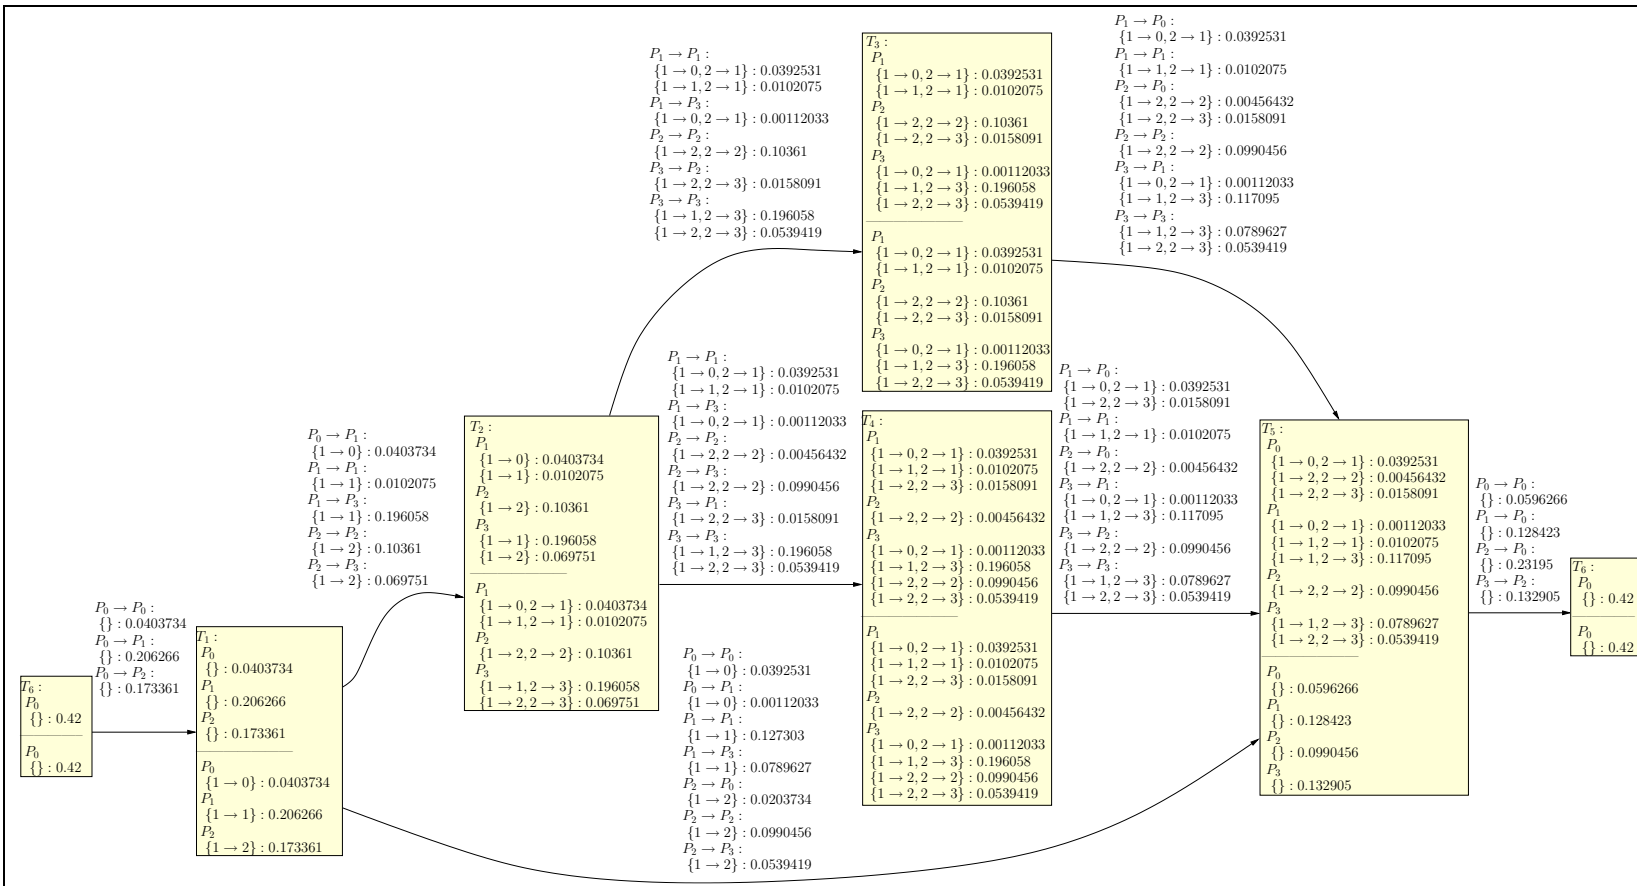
$T_6$ :
$P_0$
$\{\} : 0.42$

$P_0$
$\{\} : 0.42$

$P_0 \to P_0$ :
$\{\} : 0.0403734$
$P_0 \to P_1$ :
$\{\} : 0.206266$
$P_0 \to P_2$ :
$\{\} : 0.173361$

$T_1$ :
$P_0$
$\{\} : 0.0403734$
$P_1$
$\{\} : 0.206266$
$P_2$
$\{\} : 0.173361$

$P_0$
$\{1 \to 0\} : 0.0403734$
$P_1$
$\{1 \to 1\} : 0.206266$
$P_2$
$\{1 \to 2\} : 0.173361$

$P_0 \to P_1$ :
$\{1 \to 0\} : 0.0403734$
$P_1 \to P_1$ :
$\{1 \to 1\} : 0.0102075$
$P_1 \to P_3$ :
$\{1 \to 1\} : 0.196058$
$P_2 \to P_2$ :
$\{1 \to 2\} : 0.10361$
$P_2 \to P_3$ :
$\{1 \to 2\} : 0.069751$

$T_2$ :
$P_1$
$\{1 \to 0\} : 0.0403734$
$\{1 \to 1\} : 0.0102075$
$P_2$
$\{1 \to 2\} : 0.10361$
$P_3$
$\{1 \to 1\} : 0.196058$
$\{1 \to 2\} : 0.069751$

$P_1$
$\{1 \to 0, 2 \to 1\} : 0.0403734$
$\{1 \to 1, 2 \to 1\} : 0.0102075$
$P_2$
$\{1 \to 2, 2 \to 2\} : 0.10361$
$P_3$
$\{1 \to 1, 2 \to 3\} : 0.196058$
$\{1 \to 2, 2 \to 3\} : 0.069751$

$P_1 \to P_1$ :
$\{1 \to 0, 2 \to 1\} : 0.0392531$
$\{1 \to 1, 2 \to 1\} : 0.0102075$
$P_1 \to P_3$ :
$\{1 \to 0, 2 \to 1\} : 0.00112033$
$P_2 \to P_2$ :
$\{1 \to 2, 2 \to 2\} : 0.10361$
$P_3 \to P_2$ :
$\{1 \to 2, 2 \to 3\} : 0.0158091$
$P_3 \to P_3$ :
$\{1 \to 1, 2 \to 3\} : 0.196058$
$\{1 \to 2, 2 \to 3\} : 0.0539419$

$T_3$ :
$P_1$
$\{1 \to 0, 2 \to 1\} : 0.0392531$
$\{1 \to 1, 2 \to 1\} : 0.0102075$
$P_2$
$\{1 \to 2, 2 \to 2\} : 0.10361$
$\{1 \to 2, 2 \to 3\} : 0.0158091$
$P_3$
$\{1 \to 0, 2 \to 1\} : 0.00112033$
$\{1 \to 1, 2 \to 3\} : 0.196058$
$\{1 \to 2, 2 \to 3\} : 0.0539419$

$P_1$
$\{1 \to 0, 2 \to 1\} : 0.0392531$
$\{1 \to 1, 2 \to 1\} : 0.0102075$
$P_2$
$\{1 \to 2, 2 \to 2\} : 0.10361$
$\{1 \to 2, 2 \to 3\} : 0.0158091$
$P_3$
$\{1 \to 0, 2 \to 1\} : 0.00112033$
$\{1 \to 1, 2 \to 3\} : 0.196058$
$\{1 \to 2, 2 \to 3\} : 0.0539419$

$P_1 \to P_0$ :
$\{1 \to 0, 2 \to 1\} : 0.0392531$
$P_1 \to P_1$ :
$\{1 \to 1, 2 \to 1\} : 0.0102075$
$P_2 \to P_0$ :
$\{1 \to 2, 2 \to 2\} : 0.00456432$
$\{1 \to 2, 2 \to 3\} : 0.0158091$
$P_2 \to P_2$ :
$\{1 \to 2, 2 \to 2\} : 0.0990456$
$P_3 \to P_1$ :
$\{1 \to 0, 2 \to 1\} : 0.00112033$
$\{1 \to 1, 2 \to 3\} : 0.117095$
$P_3 \to P_3$ :
$\{1 \to 1, 2 \to 3\} : 0.0789627$
$\{1 \to 2, 2 \to 3\} : 0.0539419$

$P_1 \to P_1$ :
$\{1 \to 0, 2 \to 1\} : 0.0392531$
$\{1 \to 1, 2 \to 1\} : 0.0102075$
$P_1 \to P_3$ :
$\{1 \to 0, 2 \to 1\} : 0.00112033$
$P_2 \to P_2$ :
$\{1 \to 2, 2 \to 2\} : 0.00456432$
$P_2 \to P_3$ :
$\{1 \to 2, 2 \to 2\} : 0.0990456$
$P_3 \to P_1$ :
$\{1 \to 2, 2 \to 3\} : 0.0158091$
$P_3 \to P_3$ :
$\{1 \to 1, 2 \to 3\} : 0.196058$
$\{1 \to 2, 2 \to 3\} : 0.0539419$

$T_4$ :
$P_1$
$\{1 \to 0, 2 \to 1\} : 0.0392531$
$\{1 \to 1, 2 \to 1\} : 0.0102075$
$\{1 \to 2, 2 \to 3\} : 0.0158091$
$P_2$
$\{1 \to 2, 2 \to 2\} : 0.00456432$
$P_3$
$\{1 \to 0, 2 \to 1\} : 0.00112033$
$\{1 \to 1, 2 \to 3\} : 0.196058$
$\{1 \to 2, 2 \to 2\} : 0.0990456$
$\{1 \to 2, 2 \to 3\} : 0.0539419$

$P_1$
$\{1 \to 0, 2 \to 1\} : 0.0392531$
$\{1 \to 1, 2 \to 1\} : 0.0102075$
$\{1 \to 2, 2 \to 3\} : 0.0158091$
$P_2$
$\{1 \to 2, 2 \to 2\} : 0.00456432$
$P_3$
$\{1 \to 0, 2 \to 1\} : 0.00112033$
$\{1 \to 1, 2 \to 3\} : 0.196058$
$\{1 \to 2, 2 \to 2\} : 0.0990456$
$\{1 \to 2, 2 \to 3\} : 0.0539419$

$P_1 \to P_0$ :
$\{1 \to 0, 2 \to 1\} : 0.0392531$
$\{1 \to 2, 2 \to 3\} : 0.0158091$
$P_1 \to P_1$ :
$\{1 \to 1, 2 \to 1\} : 0.0102075$
$P_2 \to P_0$ :
$\{1 \to 2, 2 \to 2\} : 0.00456432$
$P_3 \to P_1$ :
$\{1 \to 0, 2 \to 1\} : 0.00112033$
$\{1 \to 1, 2 \to 3\} : 0.117095$
$P_3 \to P_2$ :
$\{1 \to 2, 2 \to 2\} : 0.0990456$
$P_3 \to P_3$ :
$\{1 \to 1, 2 \to 3\} : 0.0789627$
$\{1 \to 2, 2 \to 3\} : 0.0539419$

$P_0 \to P_0$ :
$\{1 \to 0\} : 0.0392531$
$P_0 \to P_1$ :
$\{1 \to 0\} : 0.00112033$
$P_1 \to P_1$ :
$\{1 \to 1\} : 0.127303$
$P_1 \to P_3$ :
$\{1 \to 1\} : 0.0789627$
$P_2 \to P_0$ :
$\{1 \to 2\} : 0.0203734$
$P_2 \to P_2$ :
$\{1 \to 2\} : 0.0990456$
$P_2 \to P_3$ :
$\{1 \to 2\} : 0.0539419$

$T_5$ :
$P_0$
$\{1 \to 0, 2 \to 1\} : 0.0392531$
$\{1 \to 2, 2 \to 2\} : 0.00456432$
$\{1 \to 2, 2 \to 3\} : 0.0158091$
$P_1$
$\{1 \to 0, 2 \to 1\} : 0.00112033$
$\{1 \to 1, 2 \to 1\} : 0.0102075$
$\{1 \to 1, 2 \to 3\} : 0.117095$
$P_2$
$\{1 \to 2, 2 \to 2\} : 0.0990456$
$P_3$
$\{1 \to 1, 2 \to 3\} : 0.0789627$
$\{1 \to 2, 2 \to 3\} : 0.0539419$

$P_0$
$\{\} : 0.0596266$
$P_1$
$\{\} : 0.128423$
$P_2$
$\{\} : 0.0990456$
$P_3$
$\{\} : 0.132905$

$P_0 \to P_0$ :
$\{\} : 0.0596266$
$P_1 \to P_0$ :
$\{\} : 0.128423$
$P_2 \to P_0$ :
$\{\} : 0.23195$
$P_3 \to P_2$ :
$\{\} : 0.132905$

$T_6$ :
$P_0$
$\{\} : 0.42$

$P_0$
$\{\} : 0.42$